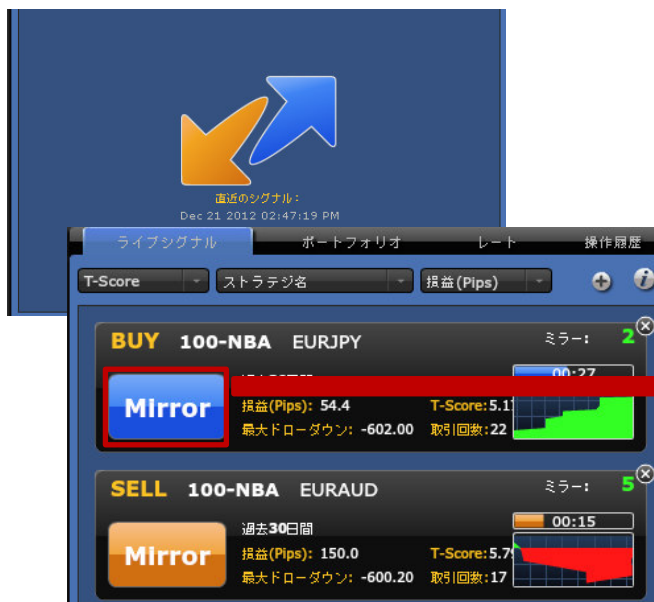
直近のシグナル：
Dec 21 2012 02:47:19 PM

ライブシグナル
ポートフォリオ
レート
操作履歴

T-Score
ストラテジ名
損益(Pips)

BUY 100-NBA EURJPY
ミラー： 2
Mirror
00:27
損益(Pips): 54.4
最大ドローダウン: -602.00
T-Score: 5.1
取引回数: 22

SELL 100-NBA EURAUD
ミラー： 5
Mirror
過去30日間
00:15
損益(Pips): 150.0
最大ドローダウン: -600.20
T-Score: 5.7
取引回数: 17